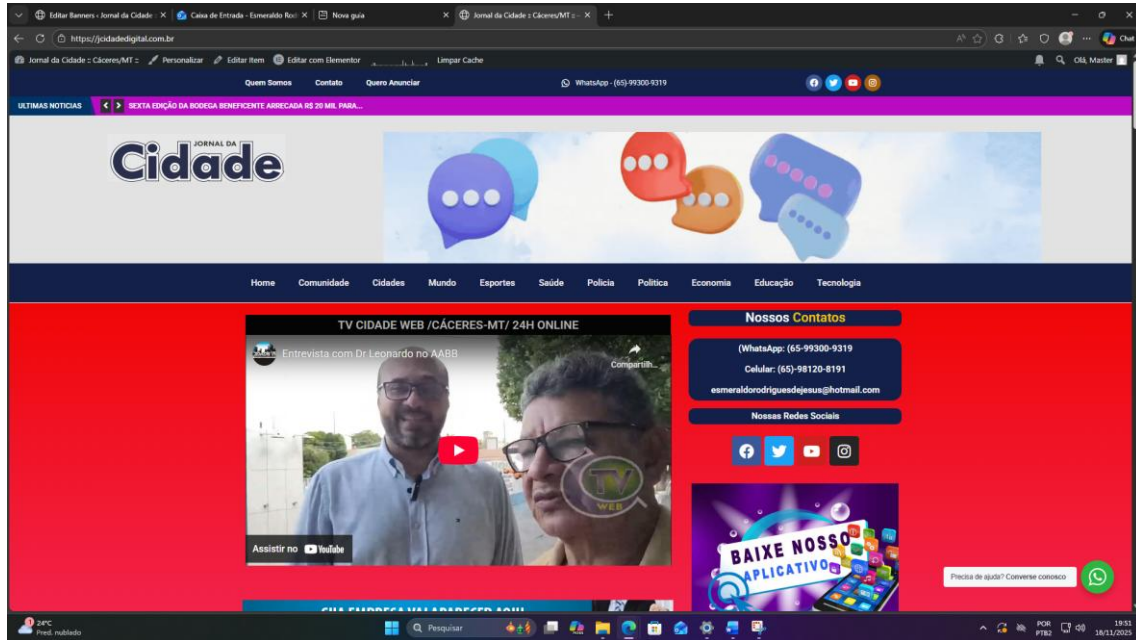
Editar Banners ‹ Jornal da Cidade × | Caixa de Entrada - Esmeraldo Rod × | Nova guia | Jornal da Cidade :: Cáceres/MT :: ×

https://jcidadedigital.com.br

Chat

Jornal da Cidade :: Cáceres/MT :: | Personalizar | Editar item | Editar com Elementor | Limpar Cache | Olá, Master

Quem Somos | Contato | Quero Anunciar | WhatsApp - (65)-99300-9319

ULTIMAS NOTICIAS | SEXTA EDIÇÃO DA BODEGA BENEFICENTE ARRECADA R$ 20 MIL PARA...

JORNAL DA Cidade

Home | Comunidade | Cidades | Mundo | Esportes | Saúde | Policia | Politica | Economia | Educação | Tecnologia

TV CIDADE WEB /CÁCERES-MT/ 24H ONLINE

Entrevista com Dr Leonardo no AABB

Compartilh...

TV WEB

Assistir no YouTube

Nossos Contatos

(WhatsApp: (65-99300-9319

Celular: (65)-98120-8191

esmeraldorodriguesdejesus@hotmail.com

Nossas Redes Sociais

BAIXE NOSSO APLICATIVO

Precisa de ajuda? Converse conosco

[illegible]

24°C
Pred. nublado

Pesquisar

POR PTB2

19:51
18/11/2025